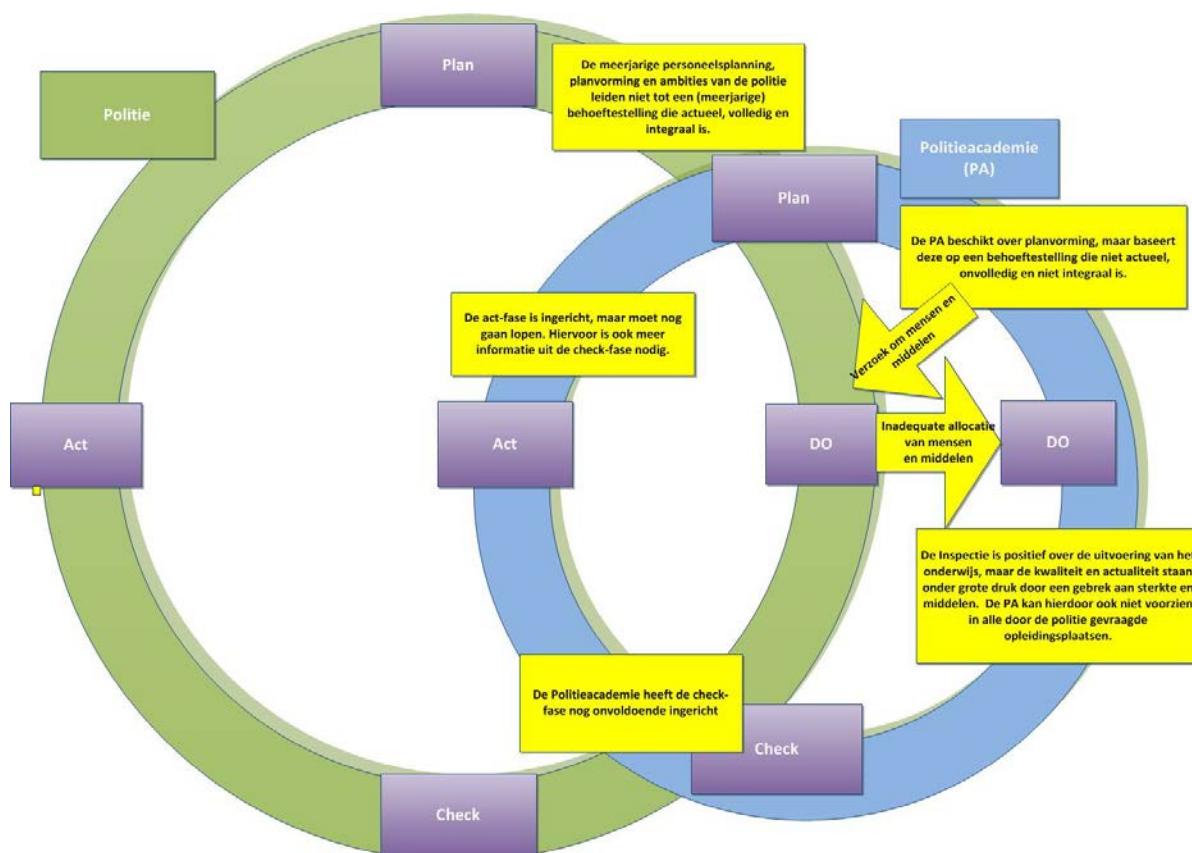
Plan

Politie

De meerjarige personeelsplanning, planvorming en ambities van de politie leiden niet tot een (meerjarige) behoeftestelling die actueel, volledig en integraal is.

Politieacademie (PA)

Plan

De PA beschikt over planvorming, maar baseert deze op een behoeftestelling die niet actueel, onvolledig en niet integraal is.

De act-fase is ingericht, maar moet nog gaan lopen. Hiervoor is ook meer informatie uit de check-fase nodig.

Verzoek om mensen en middelen

Act

Act

DO

Inadequate allocatie van mensen en middelen

DO

De Inspectie is positief over de uitvoering van het onderwijs, maar de kwaliteit en actualiteit staan onder grote druk door een gebrek aan sterkte en middelen. De PA kan hierdoor ook niet voorzien in alle door de politie gevraagde opleidingsplaatsen.

De Politieacademie heeft de check-fase nog onvoldoende ingericht

Check

Check